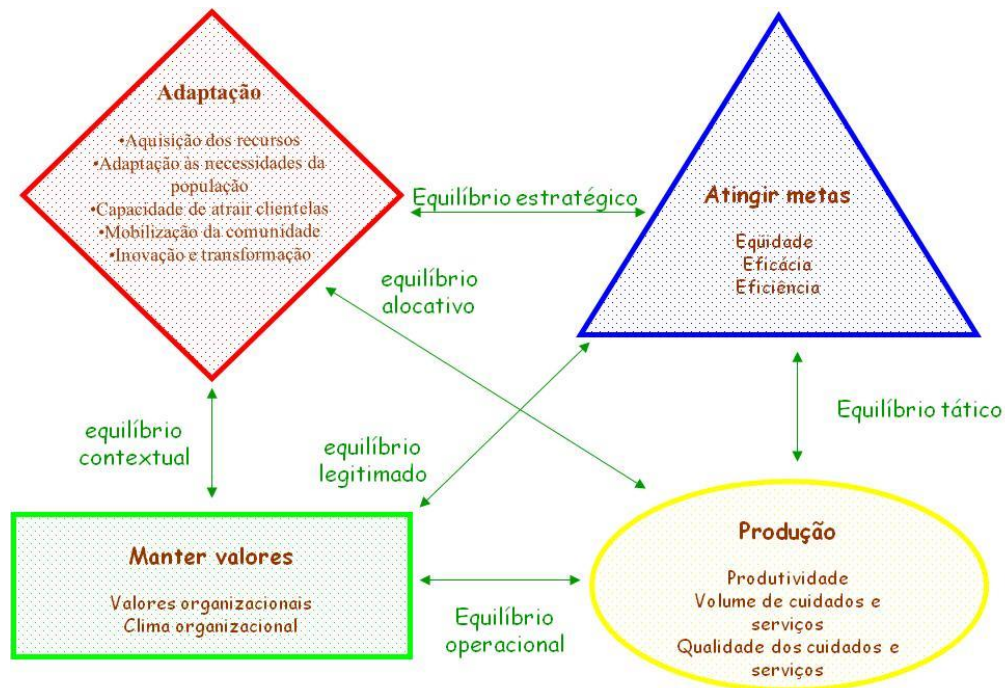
Adaptação

•Aquisição dos recursos
•Adaptação às necessidades da população
•Capacidade de atrair clientelas
•Mobilização da comunidade
•Inovação e transformação

Equilíbrio estratégico

Atingir metas

Equidade
Eficácia
Eficiência

equilíbrio alocativo

Equilíbrio tático

equilíbrio contextual

equilíbrio legitimado

Manter valores

Valores organizacionais
Clima organizacional

Equilíbrio operacional

Produção

Produtividade
Volume de cuidados e serviços
Qualidade dos cuidados e serviços